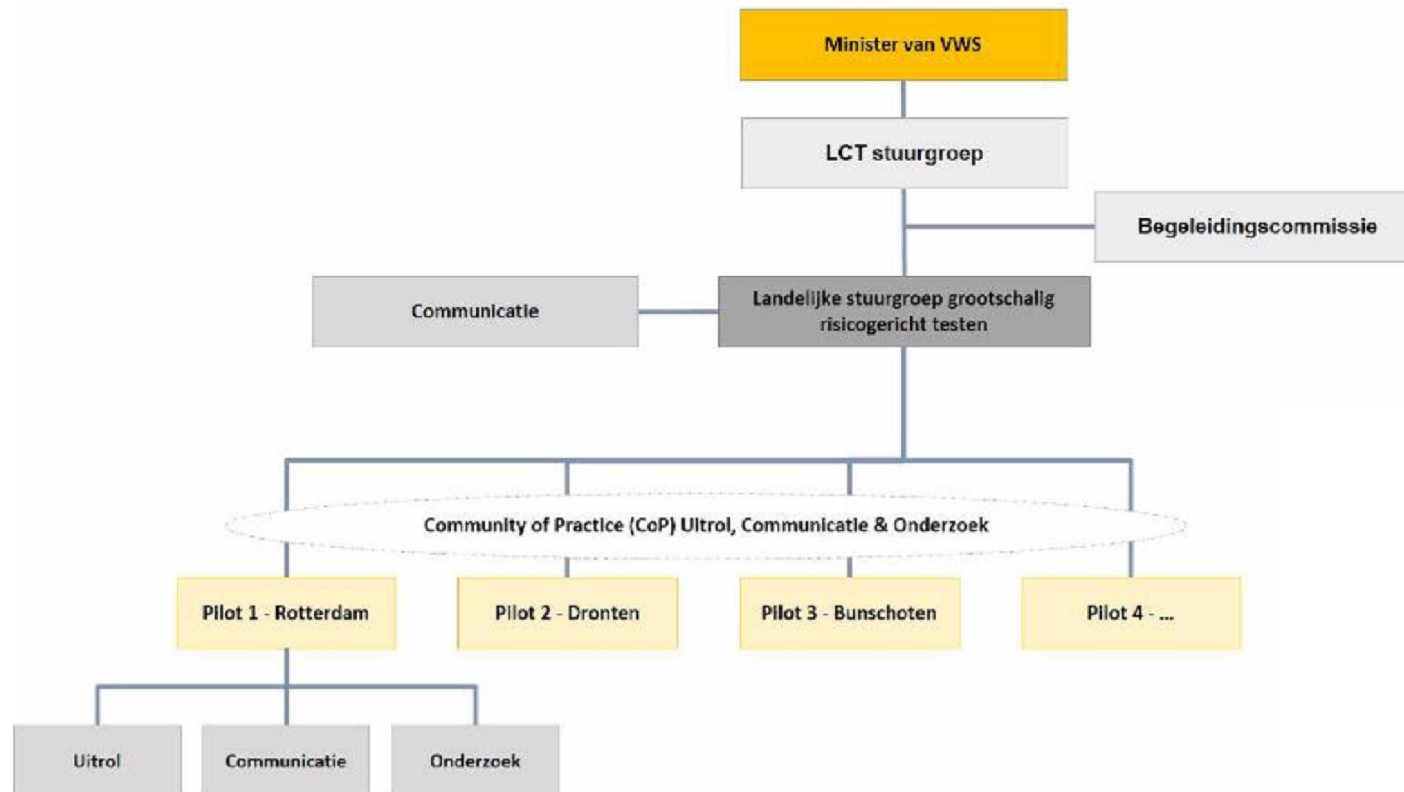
Minister van VWS

LCT stuurgroep

Begeleidingscommissie

Communicatie

Landelijke stuurgroep grootschalig risicogericht testen

Community of Practice (CoP) Uitrol, Communicatie & Onderzoek

Pilot 1 - Rotterdam

Pilot 2 - Dronten

Pilot 3 - Bunschoten

Pilot 4 - ...

Uitrol

Communicatie

Onderzoek